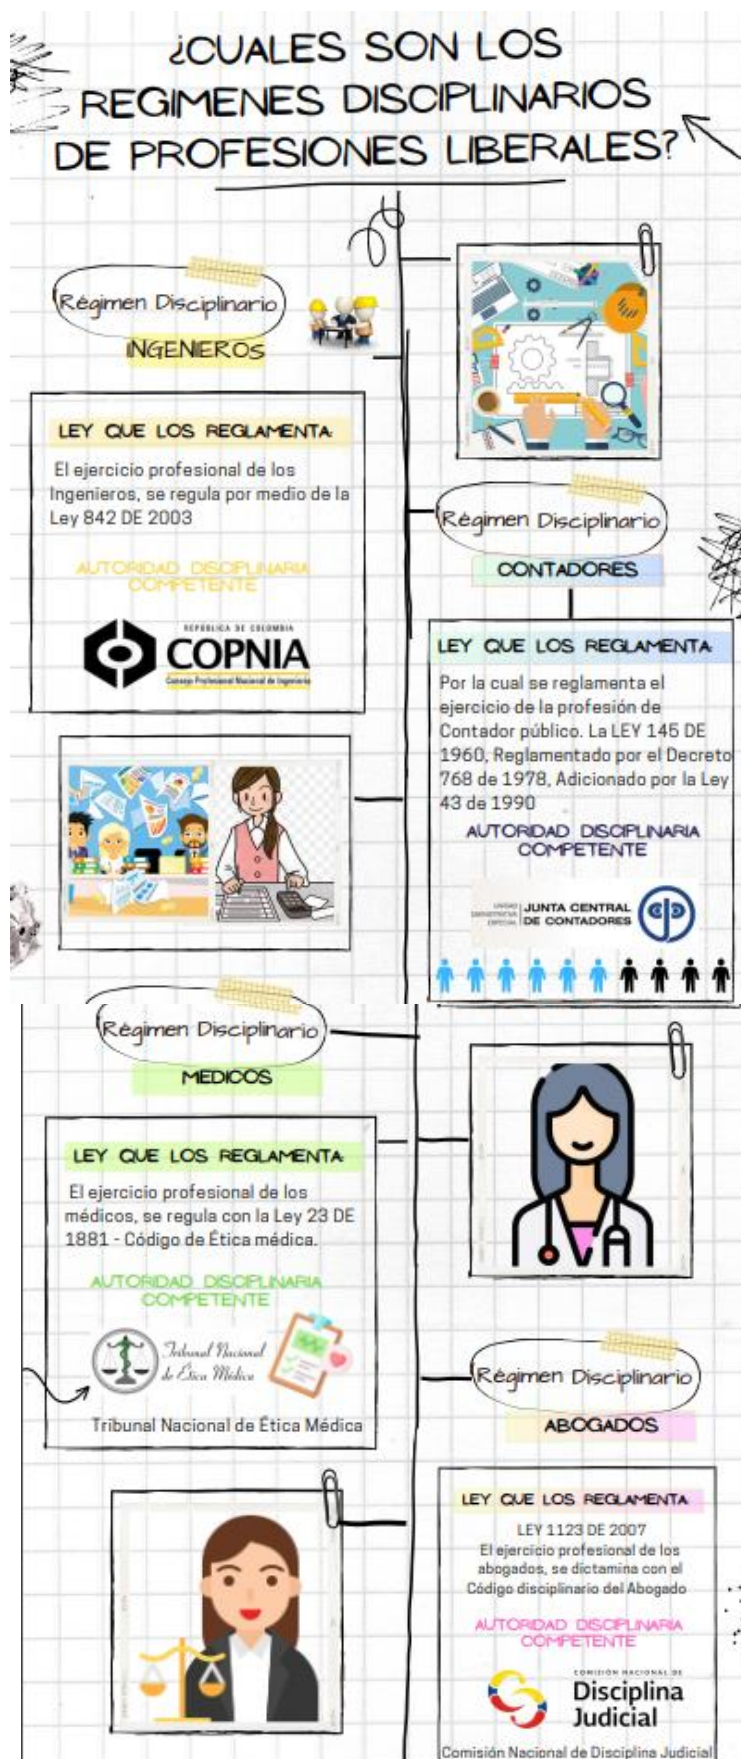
¿CUALES SON LOS REGIMENES DISCIPLINARIOS DE PROFESIONES LIBERALES?

Régimen Disciplinario
INGENIEROS

LEY QUE LOS REGLAMENTA:
El ejercicio profesional de los Ingenieros, se regula por medio de la Ley 842 DE 2003

AUTORIDAD DISCIPLINARIA COMPETENTE

REPÚBLICA DE COLOMBIA
COPNIA
Consejo Profesional Nacional de Ingeniería

Régimen Disciplinario
CONTADORES

LEY QUE LOS REGLAMENTA:
Por la cual se reglamenta el ejercicio de la profesión de Contador público. La LEY 145 DE 1960, Reglamentado por el Decreto 768 de 1978, Adicionado por la Ley 43 de 1990

AUTORIDAD DISCIPLINARIA COMPETENTE

UNIDAD ADMINISTRATIVA ESPECIAL JUNTA CENTRAL DE CONTADORES

Régimen Disciplinario
MEDICOS

LEY QUE LOS REGLAMENTA:
El ejercicio profesional de los médicos, se regula con la Ley 23 DE 1881 - Código de Ética médica.

AUTORIDAD DISCIPLINARIA COMPETENTE

Tribunal Nacional de Ética Médica

Tribunal Nacional de Ética Médica

Régimen Disciplinario
ABOGADOS

LEY QUE LOS REGLAMENTA:
LEY 1123 DE 2007
El ejercicio profesional de los abogados, se dictamina con el Código disciplinario del Abogado

AUTORIDAD DISCIPLINARIA COMPETENTE

COMISIÓN NACIONAL DE
Disciplina Judicial

Comisión Nacional de Disciplina Judicial